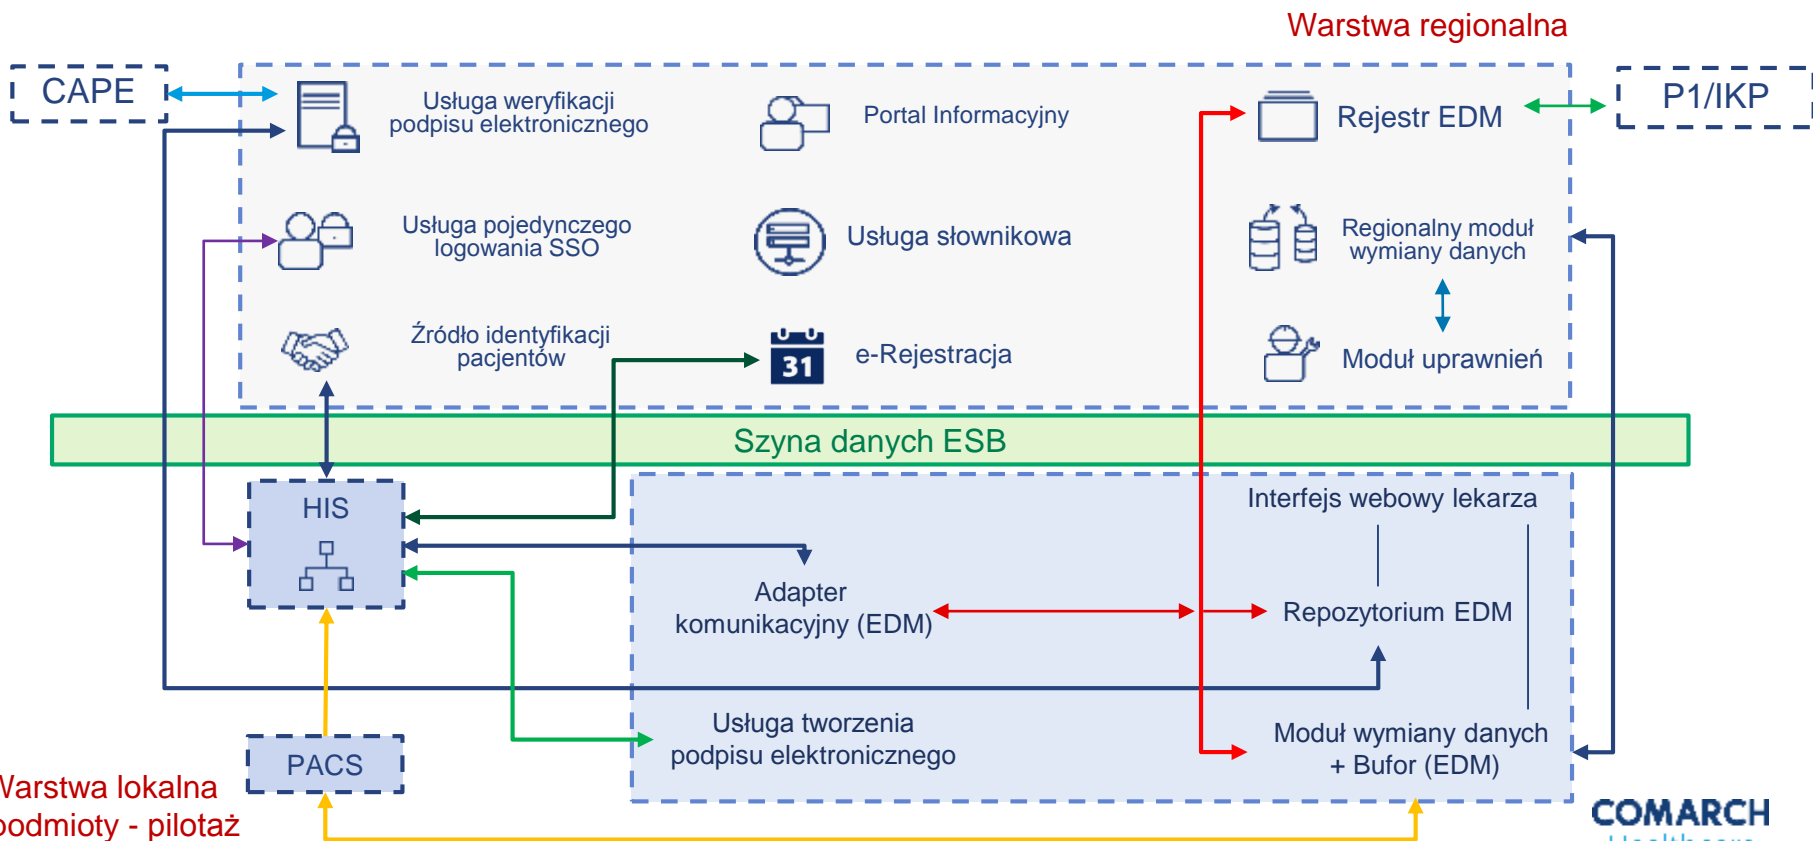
Warstwa regionalna

CAPE

Usługa weryfikacji podpisu elektronicznego

Portal Informacyjny

Rejestr EDM

P1/IKP

Usługa pojedynczego logowania SSO

Usługa słownikowa

Regionalny moduł wymiany danych

Źródło identyfikacji pacjentów

31

e-Rejestracja

Moduł uprawnień

Szyna danych ESB

HIS

Interfejs webowy lekarza

Adapter komunikacyjny (EDM)

Repozytorium EDM

Usługa tworzenia podpisu elektronicznego

Moduł wymiany danych + Bufor (EDM)

PACS

Warstwa lokalna
podmioty - pilotaż

COMARCH
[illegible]